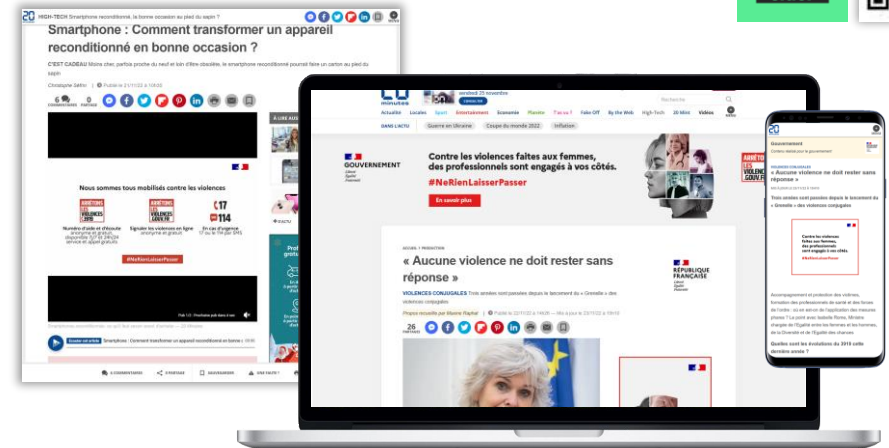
20 HIGH-TECH Smartphone reconditionné, la bonne occasion au pied du sapin ?

Smartphone : Comment transformer un appareil reconditionné en bonne occasion ?

C'EST CADEAU Moins cher, parfois proche du neuf et loin d'être obsolète, le smartphone reconditionné pourrait faire un carton au pied du sapin

Christophe Séfrin | Publié le 21/11/22 à 10h33

6 COMMENTAIRES 0 PARTAGE

Nous sommes tous mobilisés contre les violences

ARRÊTONS LES VIOLENCES

#NeRienLaisserPasser

17 114

À LIRE AUSSI

Smartphone | Comment transformer un appareil reconditionné en bonne o

0 COMMENTAIRE PARTAGE SAUVEGARDER

20 minutes

samedi 26 novembre

Actualité Locales Sport Entertainment Économie Planète T'as vu ? Fake Off By the Web High-Tech 20 Mint Vidéos

DANS L'ACTU Guerre en Ukraine Coupe du monde 2022 Inflation

GOUVERNEMENT

Contre les violences faites aux femmes, des professionnels sont engagés à vos côtés.

#NeRienLaisserPasser

En savoir plus

« Aucune violence ne doit rester sans réponse »

RÉPUBLIQUE FRANÇAISE

VIOLENCES CONJUGALES Trois années sont passées depuis le lancement du « Grenelle » des violences conjugales

Propos recueillis par Maxime Raphaël | Publié le 21/11/22 à 14h00

26

Gouvernement

« Aucune violence ne doit rester sans réponse »

Trois années sont passées depuis le lancement du « Grenelle » des violences conjugales

Contre les violences faites aux femmes, des professionnels sont engagés à vos côtés

Quelles sont les évolutions du 2019 cette dernière année ?